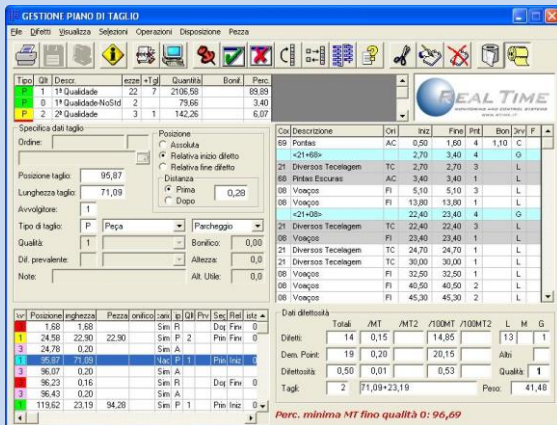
GESTIONE PIANO DI TAGLIO

File Difetti Visualizza Selezioni Operazioni Disposizione Pezza

| Tipo | Qlt | Descr. | ezze | +Tgl | Quantità | Bonif. | Perc. |
|---|---|---|---|---|---|---|---|
| P | 1 | 1ª Qualidade | 22 | 7 | 2106,58 | | 89,89 |
| P | 0 | 1ª Qualidade-NoStd | 2 | | 79,66 | | 3,40 |
| P | 2 | 2ª Qualidade | 3 | 1 | 142,26 | | 6,07 |

REAL TIME

Specifica dati taglio
Ordine:
Posizione taglio: 95,87
Lunghezza taglio: 71,09
Avvolgitore: 1
Tipo di taglio: P Peça
Qualità: 1
Dif. prevalente:
Note:

Posizione
Assoluta
Relativa inizio difetto
Relativa fine difetto
Distanza
Prima
Dopo
0,28

Parcheggio
Bonifico: 0,00
Altezza: 0,00
Alt. Utile: 0,0

| Co | Descrizione | Ori | Iniz | Fine | Pnt | Bon | Drv | F |
|---|---|---|---|---|---|---|---|---|
| 69 | Pontas | AC | 0,50 | 1,60 | 4 | 1,10 | C | |
| | <21+68> | | 2,70 | 3,40 | 4 | | G | |
| 21 | Diversos Tecelagem | TC | 2,70 | 2,70 | 3 | | L | |
| 68 | Pintas Escuras | AC | 2,70 | 3,40 | 4 | | L | |
| 08 | Voaços | FI | 5,10 | 5,10 | 3 | | L | |
| 08 | Voaços | FI | 13,80 | 13,80 | 1 | | L | |
| | <21+08> | | 22,40 | 23,40 | 4 | | G | |
| 21 | Diversos Tecelagem | TC | 22,40 | 22,40 | 3 | | L | |
| 08 | Voaços | FI | 23,40 | 23,40 | 1 | | L | |
| 21 | Diversos Tecelagem | TC | 24,70 | 24,70 | 1 | | L | |
| 21 | Diversos Tecelagem | TC | 30,00 | 30,00 | 1 | | L | |
| 08 | Voaços | FI | 32,50 | 32,50 | 1 | | L | |
| 08 | Voaços | FI | 40,50 | 40,50 | 2 | | L | |
| 08 | Voaços | FI | 45,30 | 45,30 | 2 | | L | |

| Avv | Posizione | nghezza | Pezza | onifico | zani | p | Qlt | Prv | Seq | Rell | iste |
|---|---|---|---|---|---|---|---|---|---|---|---|
| | 1,68 | 1,68 | | | Sim | R | | | Dop | Fine | 0 |
| 1 | 24,58 | 22,90 | 22,90 | | Sim | P | 2 | | Prin | Fine | 0 |
| 3 | 24,78 | 0,20 | | | Sim | A | | | | | |
| 1 | 95,87 | 71,09 | | | Nac | P | 1 | | Prin | Iniz | 0 |
| 3 | 96,07 | 0,20 | | | Sim | A | | | | | |
| 2 | 96,23 | 0,16 | | | Sim | R | | | Dop | Fine | 0 |
| 3 | 96,43 | 0,20 | | | Sim | A | | | | | |
| 1 | 119,62 | 23,19 | 94,28 | | Sim | P | 1 | | Prin | Iniz | 0 |

Dati difettosità
Totali /MT /MT2 /100MT /100MT2 L M G
Difetti: 14 0,15 14,85 13 1
Dem. Point: 19 0,20 20,15 Altri
Difettosità: 0,50 0,01 0,53 Qualità: 1
Tagli: 2 71,09+23,19 Peso: 41,48

Perc. minima MT fino qualità 0: 96,69